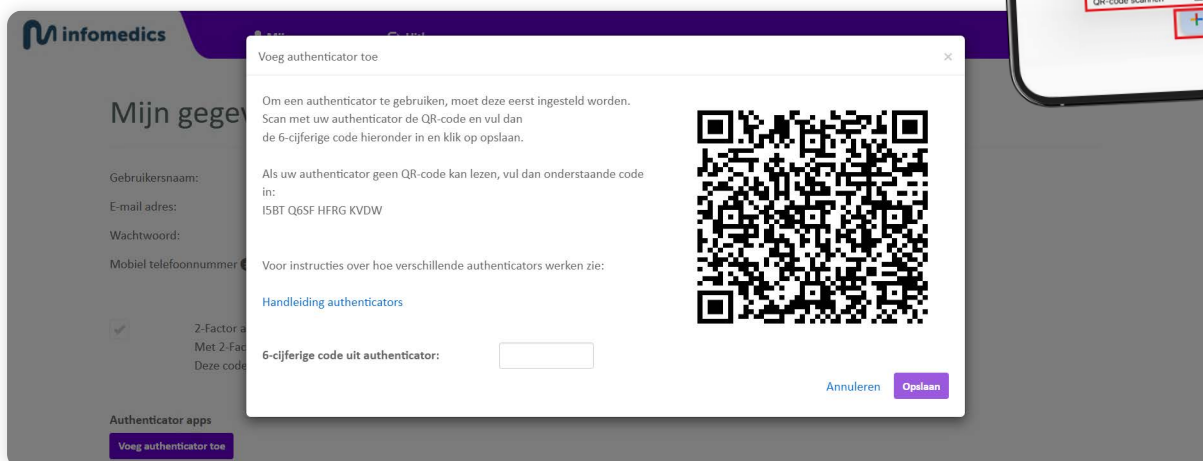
infomedics

Mijn gegev

Gebruikersnaam:

E-mail adres:

Wachtwoord:

Mobiel telefoonnummer

2-Factor a
Met 2-Fac
Deze code

Authenticator apps

Voeg authenticator toe

QR-code scannen

Voeg authenticator toe

×

Om een authenticator te gebruiken, moet deze eerst ingesteld worden. Scan met uw authenticator de QR-code en vul dan de 6-cijferige code hieronder in en klik op opslaan.

Als uw authenticator geen QR-code kan lezen, vul dan onderstaande code in:
I5BT Q6SF HFRG KVDW

Voor instructies over hoe verschillende authenticators werken zie:

Handleiding authenticators

6-cijferige code uit authenticator:

Annuleren Opslaan